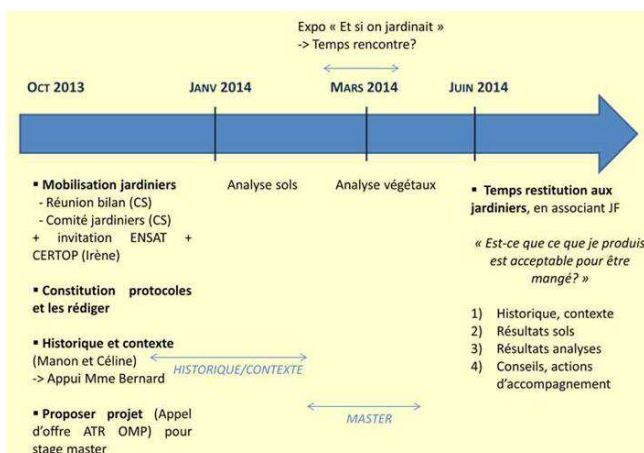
Expo « Et si on jardinait »
-> Temps rencontre?

OCT 2013

JANV 2014

MARS 2014

JUIN 2014

▪ Mobilisation jardiniers
- Réunion bilan (CS)
- Comité jardiniers (CS)
+ invitation ENSAT + CERTOP (Irène)

▪ Constitution protocoles et les rédiger

▪ Historique et contexte (Manon et Céline)
-> Appui Mme Bernard

HISTORIQUE/CONTEXTE

▪ Proposer projet (Appel d'offre ATR OMP) pour stage master

MASTER

Analyse sols

Analyse végétaux

▪ Temps restitution aux jardiniers, en associant JF

« Est-ce que ce que je produis est acceptable pour être mangé? »

1) Historique, contexte
2) Résultats sols
3) Résultats analyses
4) Conseils, actions d'accompagnement